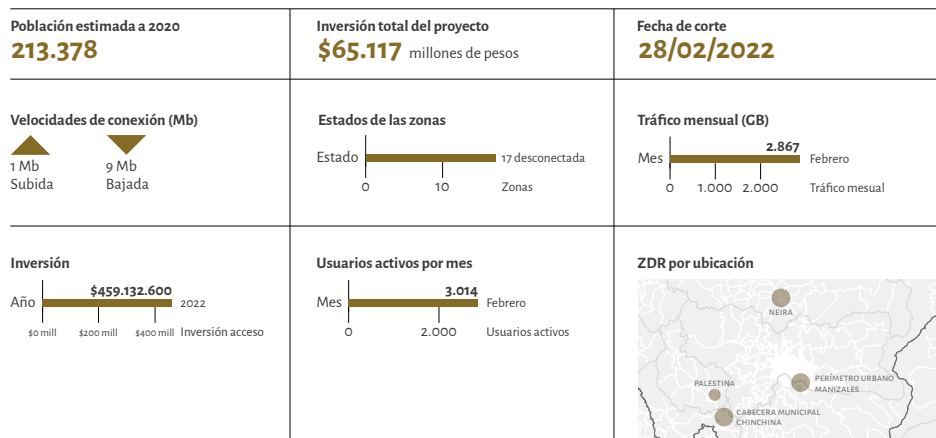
Población estimada a 2020
213.378

Inversión total del proyecto
$65.117 millones de pesos

Fecha de corte
28/02/2022

Velocidades de conexión (Mb)
1 Mb Subida
9 Mb Bajada

Estados de las zonas
Estado
17 desconectada
0 10 Zonas

Tráfico mensual (GB)
Mes
2.867
Febrero
0 1.000 2.000 Tráfico mesual

Inversión
Año
$459.132.600
2022
$0 mill $200 mill $400 mill Inversión acceso

Usuarios activos por mes
Mes
3.014
Febrero
0 2.000 Usuarios activos

ZDR por ubicación
NEIRA
PALESTINA
PERÍMETRO URBANO MANIZALES
CABECERA MUNICIPAL CHINCHINA